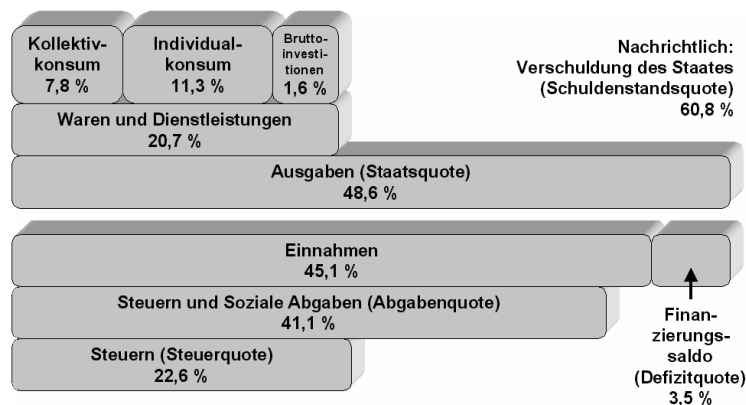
Kollektivkonsum
7,8 %

Individualkonsum
11,3 %

Bruttoinvestitionen
1,6 %

Nachrichtlich:
Verschuldung des Staates
(Schuldenstandsquote)
60,8 %

Waren und Dienstleistungen
20,7 %

Ausgaben (Staatsquote)
48,6 %

Einnahmen
45,1 %

Steuern und Soziale Abgaben (Abgabenquote)
41,1 %

Steuern (Steuerquote)
22,6 %

Finanzierungssaldo
(Defizitquote)
3,5 %